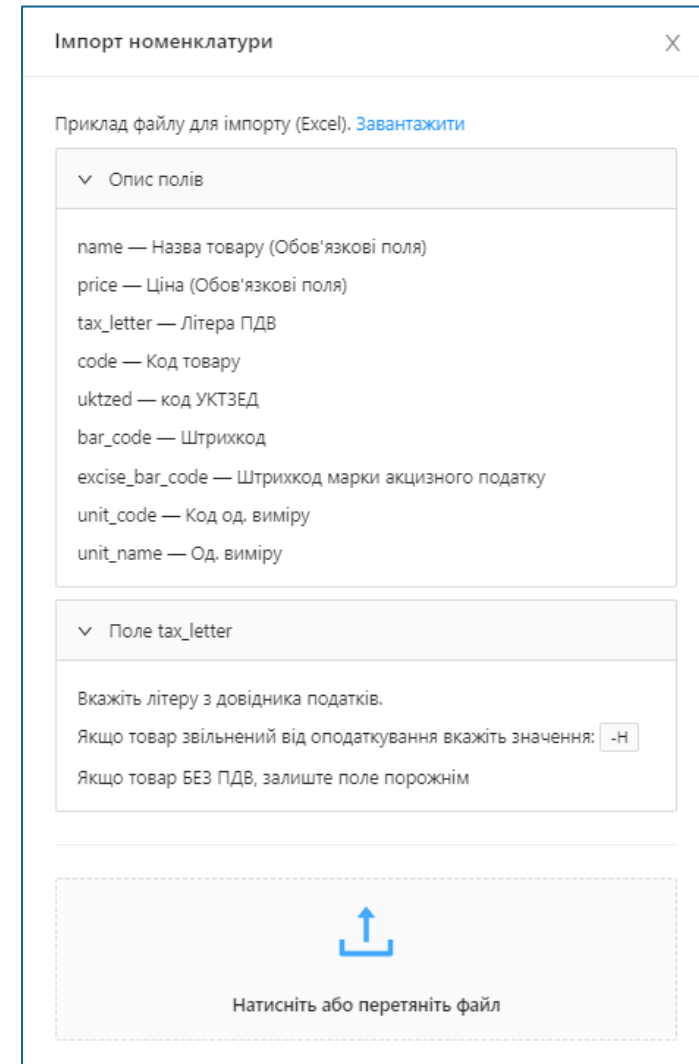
Імпорт номенклатури

X

Приклад файлу для імпорту (Excel). Завантажити

Опис полів

name — Назва товару (Обов'язкові поля)

price — Ціна (Обов'язкові поля)

tax_letter — Літера ПДВ

code — Код товару

uktzed — код УКТЗЕД

bar_code — Штрихкод

excise_bar_code — Штрихкод марки акцизного податку

unit_code — Код од. виміру

unit_name — Од. виміру

Поле tax_letter

Вкажіть літеру з довідника податків.

Якщо товар звільнений від оподаткування вкажіть значення: -Н

Якщо товар БЕЗ ПДВ, залиште поле порожнім

Натисніть або перетяніть файл